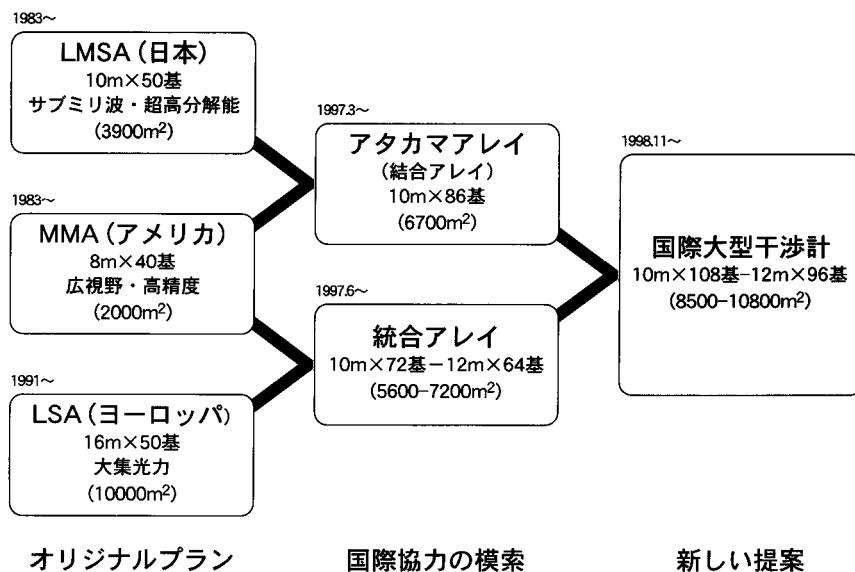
1983〜

LMSA（日本）
10m×50基
サブミリ波・超高分解能
(3900m$^2$)

1983〜

MMA（アメリカ）
8m×40基
広視野・高精度
(2000m$^2$)

1991〜

LSA（ヨーロッパ）
16m×50基
大集光力
(10000m$^2$)

1997.3〜

アタカマアレイ
（結合アレイ）
10m×86基
(6700m$^2$)

1997.6〜

統合アレイ
10m×72基－12m×64基
(5600-7200m$^2$)

1998.11〜

国際大型干渉計
10m×108基-12m×96基
(8500-10800m$^2$)

オリジナルプラン

国際協力の模索

新しい提案